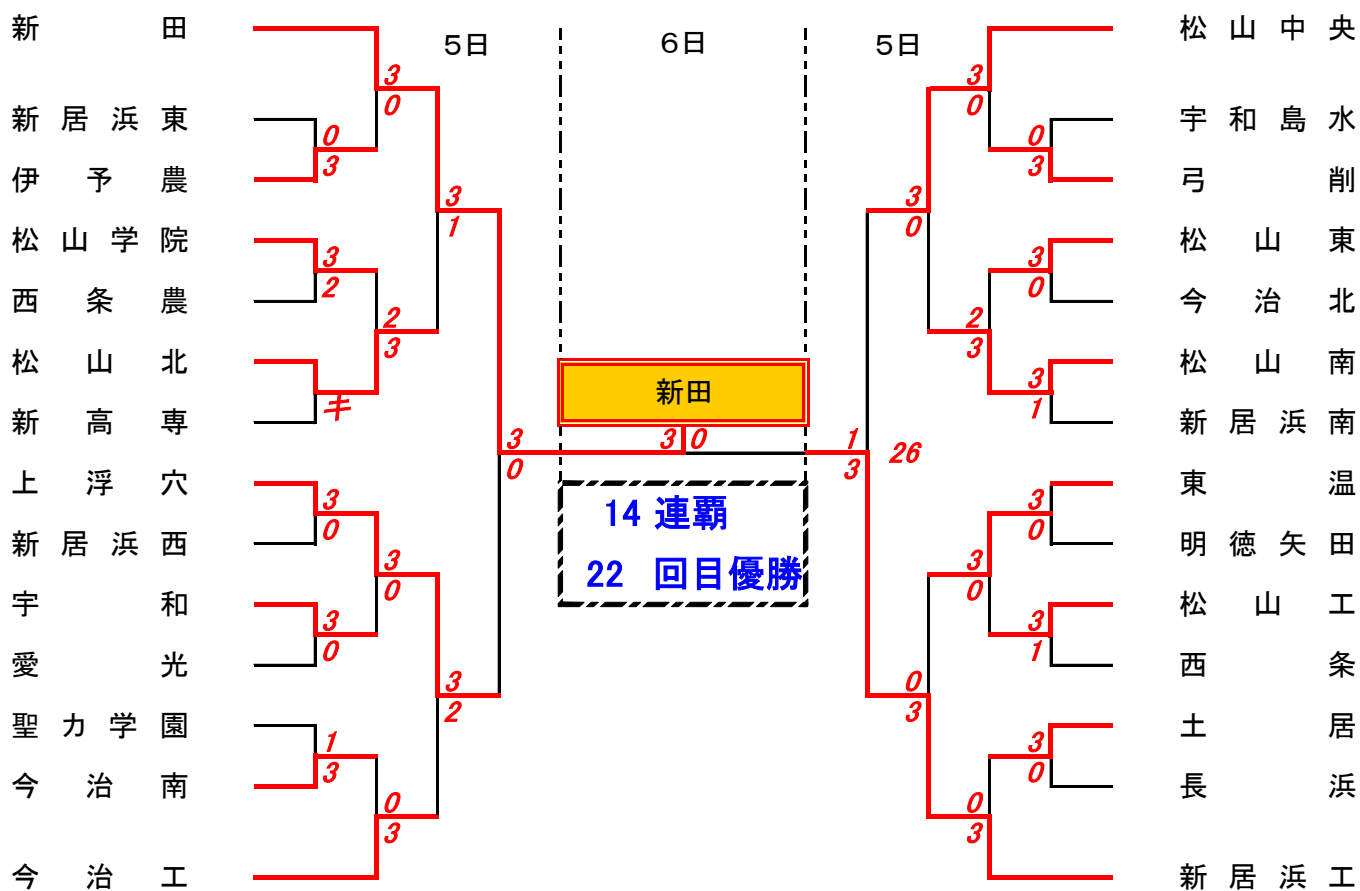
新田
新居浜東
伊予農
松山学院
西条農
松山北
新高専
上浮穴
新居浜西
宇和
愛光
聖カ学園
今治南
今治工

5日
6日
5日

3
0
0
3
3
1
3
2
2
3
キ
3
0
3
0
3
0
3
2
1
3
0
3
3
0

新田
3 0
14 連覇
22 回目優勝

1
3
26

3
0
0
3
3
0
3
0
2
3
3
1
3
0
3
0
3
1
0
3
3
0
0
3

松山中央
宇和島水
弓削
松山東
今治北
松山南
新居浜南
東温
明徳矢田
松山工
西条
土居
長浜
新居浜工